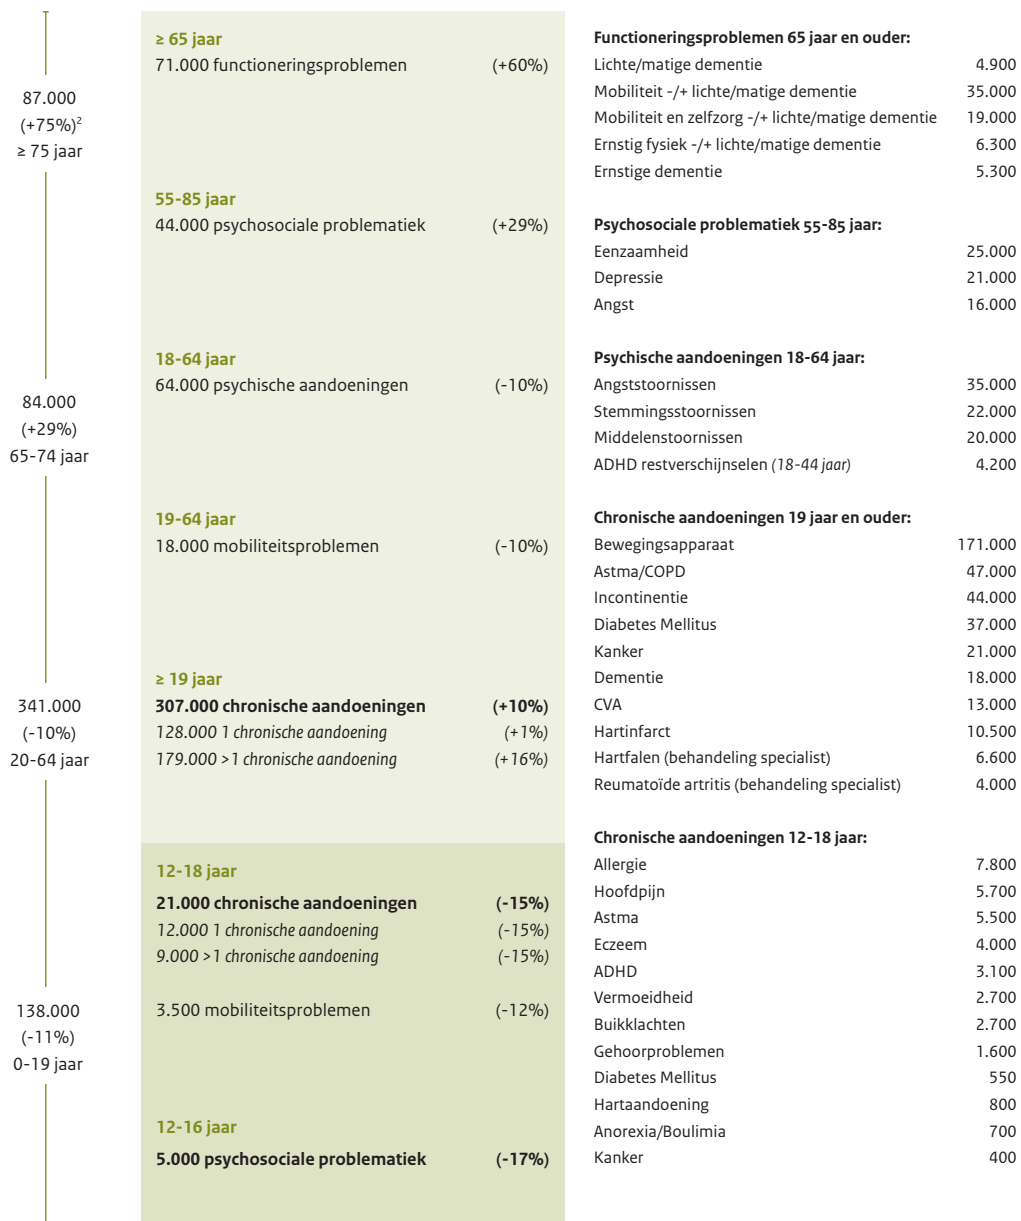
87.000
(+75%)$^2$
≥ 75 jaar

84.000
(+29%)
65-74 jaar

341.000
(-10%)
20-64 jaar

138.000
(-11%)
0-19 jaar

**≥ 65 jaar**
71.000 functioneringsproblemen (+60%)

**55-85 jaar**
44.000 psychosociale problematiek (+29%)

**18-64 jaar**
64.000 psychische aandoeningen (-10%)

**19-64 jaar**
18.000 mobiliteitsproblemen (-10%)

**≥ 19 jaar**
**307.000 chronische aandoeningen (+10%)**
*128.000 1 chronische aandoening (+1%)*
*179.000 >1 chronische aandoening (+16%)*

**12-18 jaar**
**21.000 chronische aandoeningen (-15%)**
*12.000 1 chronische aandoening (-15%)*
*9.000 >1 chronische aandoening (-15%)*

3.500 mobiliteitsproblemen (-12%)

**12-16 jaar**
**5.000 psychosociale problematiek (-17%)**

**Functioneringsproblemen 65 jaar en ouder:**

| | |
|---|---|
| Lichte/matige dementie | 4.900 |
| Mobiliteit -/+ lichte/matige dementie | 35.000 |
| Mobiliteit en zelfzorg -/+ lichte/matige dementie | 19.000 |
| Ernstig fysiek -/+ lichte/matige dementie | 6.300 |
| Ernstige dementie | 5.300 |

**Psychosociale problematiek 55-85 jaar:**

| | |
|---|---|
| Eenzaamheid | 25.000 |
| Depressie | 21.000 |
| Angst | 16.000 |

**Psychische aandoeningen 18-64 jaar:**

| | |
|---|---|
| Angststoornissen | 35.000 |
| Stemmingsstoornissen | 22.000 |
| Middelenstoornissen | 20.000 |
| ADHD restverschijnselen *(18-44 jaar)* | 4.200 |

**Chronische aandoeningen 19 jaar en ouder:**

| | |
|---|---|
| Bewegingsapparaat | 171.000 |
| Astma/COPD | 47.000 |
| Incontinentie | 44.000 |
| Diabetes Mellitus | 37.000 |
| Kanker | 21.000 |
| Dementie | 18.000 |
| CVA | 13.000 |
| Hartinfarct | 10.500 |
| Hartfalen (behandeling specialist) | 6.600 |
| Reumatoïde artritis (behandeling specialist) | 4.000 |

**Chronische aandoeningen 12-18 jaar:**

| | |
|---|---|
| Allergie | 7.800 |
| Hoofdpijn | 5.700 |
| Astma | 5.500 |
| Eczeem | 4.000 |
| ADHD | 3.100 |
| Vermoeidheid | 2.700 |
| Buikklachten | 2.700 |
| Gehoorproblemen | 1.600 |
| Diabetes Mellitus | 550 |
| Hartaandoening | 800 |
| Anorexia/Boulimia | 700 |
| Kanker | 400 |